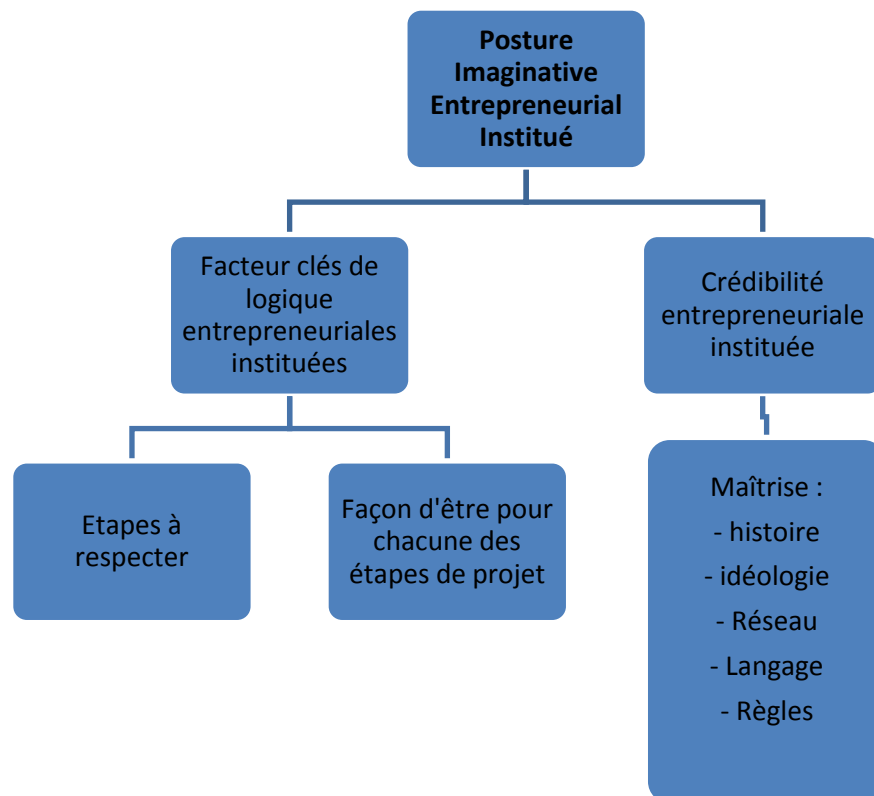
Posture Imaginative Entrepreneurial Institué

Facteur clés de logique entrepreneuriales instituées

Crédibilité entrepreneuriale instituée

Etapes à respecter

Façon d'être pour chacune des étapes de projet

Maîtrise :
- histoire
- idéologie
- Réseau
- Langage
- Règles